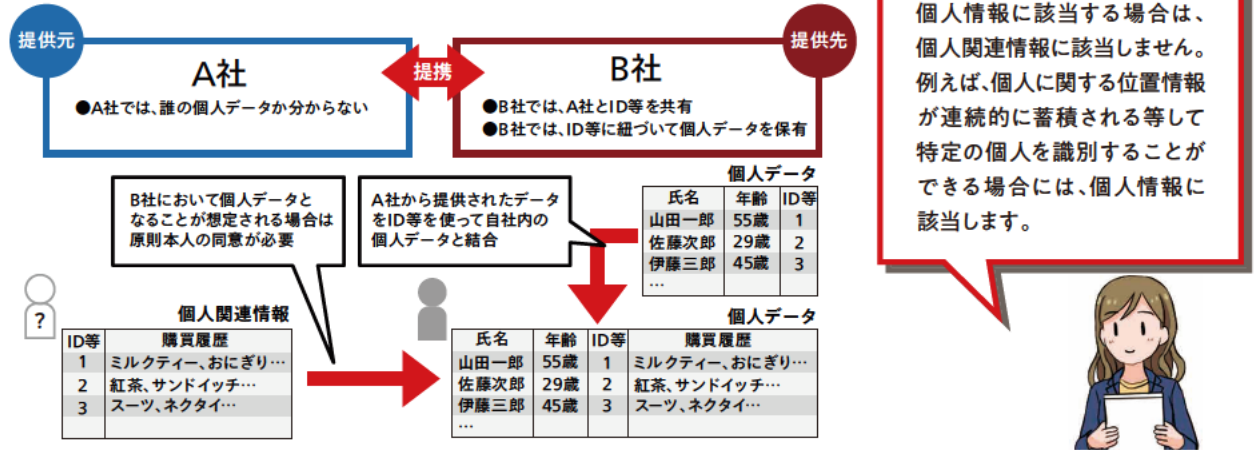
提供元

A社

●A社では、誰の個人データか分からない

提携

提供先

B社

●B社では、A社とID等を共有
●B社では、ID等に紐づいて個人データを保有

個人情報に該当する場合は、個人関連情報に該当しません。例えば、個人に関する位置情報が連続的に蓄積される等して特定の個人を識別することができる場合には、個人情報に該当します。

B社において個人データとなることが想定される場合は原則本人の同意が必要

A社から提供されたデータをID等を使って自社内の個人データと結合

個人データ

| 氏名 | 年齢 | ID等 |
|---|---|---|
| 山田一郎 | 55歳 | 1 |
| 佐藤次郎 | 29歳 | 2 |
| 伊藤三郎 | 45歳 | 3 |
| … | | |

?

個人関連情報

| ID等 | 購買履歴 |
|---|---|
| 1 | ミルクティー、おにぎり… |
| 2 | 紅茶、サンドイッチ… |
| 3 | スーツ、ネクタイ… |
| | |

個人データ

| 氏名 | 年齢 | ID等 | 購買履歴 |
|---|---|---|---|
| 山田一郎 | 55歳 | 1 | ミルクティー、おにぎり… |
| 佐藤次郎 | 29歳 | 2 | 紅茶、サンドイッチ… |
| 伊藤三郎 | 45歳 | 3 | スーツ、ネクタイ… |
| … | | | |